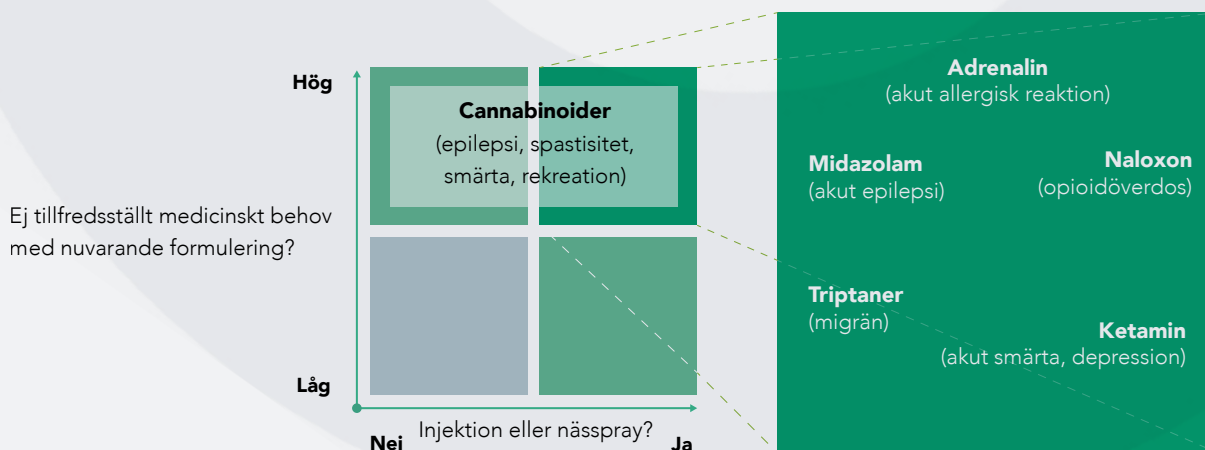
Hög

Cannabinoider
(epilepsi, spastisitet, smärta, rekreation)

Ej tillfredsställt medicinskt behov med nuvarande formulering?

Låg

Nej

Injektion eller nässpray?

Ja

Adrenalin
(akut allergisk reaktion)

Midazolam
(akut epilepsi)

Naloxon
(opioidöverdos)

Triptaner
(migrän)

Ketamin
(akut smärta, depression)